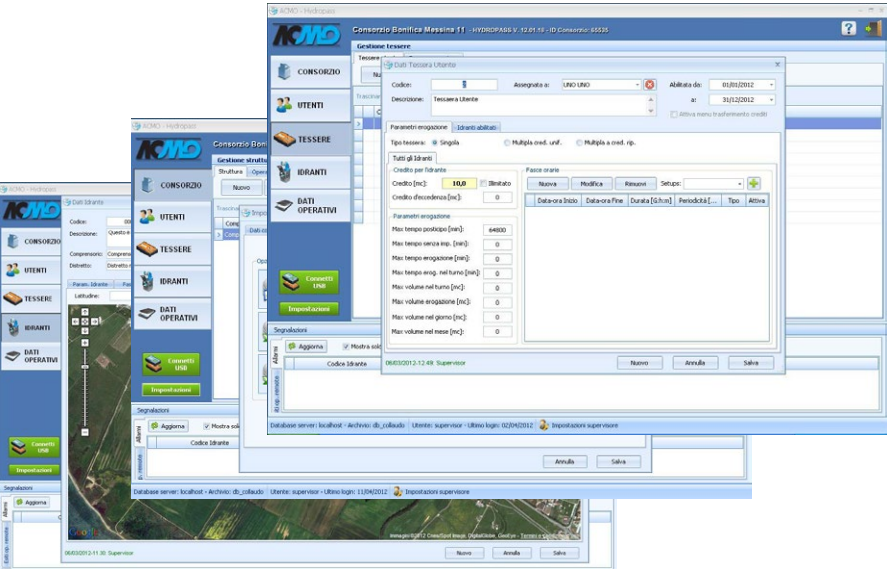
ACMO - Hydropass

ACMO

Consorzio Bonifica Messina 11 - HYDROPASS V. 12.01.10 - ID Consorzio: 55535

Gestione tessere

CONSORZIO

UTENTI

TESSERE

IDRANTI

DATI OPERATIVI

Connetti USB

Impostazioni

Dati Tessera Utente

Codice: 1

Assegnata a: UNO UNO

Abilitata da: 01/01/2012

a: 31/12/2012

Descrizione: Tesseara Utente

Attiva menu trasferimento crediti

Parametri erogazione | Idranti abilitati

Tipo tessera: Singola | Multipla cred. unif. | Multipla a cred. rip.

Tutti gli Idranti

Credito per l'idrante

Credito [mc]: 10,0 Illimitato

Credito d'eccedenza [mc]: 0

Parametri erogazione

Max tempo posticipo [min]: 64800

Max tempo senza imp. [min]: 0

Max tempo erogazione [min]: 0

Max tempo erog. nel turno [min]: 0

Max volume nel turno [mc]: 0

Max volume erogazione [mc]: 0

Max volume nel giorno [mc]: 0

Max volume nel mese [mc]: 0

Fasce orarie

Nuova | Modifica | Rimuovi | Setups:

| Data-ora Inizio | Data-ora Fine | Durata [G.h:m] | Periodicità [...] | Tipo | Attiva |
|---|---|---|---|---|---|

06/03/2012-12:49: Supervisor

Nuovo | Annulla | Salva

Database server: localhost - Archivio: db_collaudo | Utente: supervisor - Ultimo login: 02/04/2012 | Impostazioni supervisore

Consorzio Boni

Gestione strutt

Struttura | Oper

Nuovo

Segnalazioni

Aggiorna | Mostra sol

Codice Idrante

Allarmi

Annulla | Salva

Database server: localhost - Archivio: db_collaudo | Utente: supervisor - Ultimo login: 11/04/2012 | Impostazioni supervisore

Dati Idrante

Codice:

Descrizione: Questo e

Comprensorio: Compren

Distretto: Distretto

Param. Idrante

Latitudine:

CONSORZIO

UTENTI

TESSERE

IDRANTI

DATI OPERATIVI

Connetti USB

Impostazioni

Segnalazioni

Aggiorna | Mostra sol

Codice Idrante

Allarmi

Immagini ©2012 Cnes/Spot Image, DigitalGlobe, GeoEye - Termini e condizioni d'uso

06/03/2012-11:30: Supervisor

Nuovo | Annulla | Salva